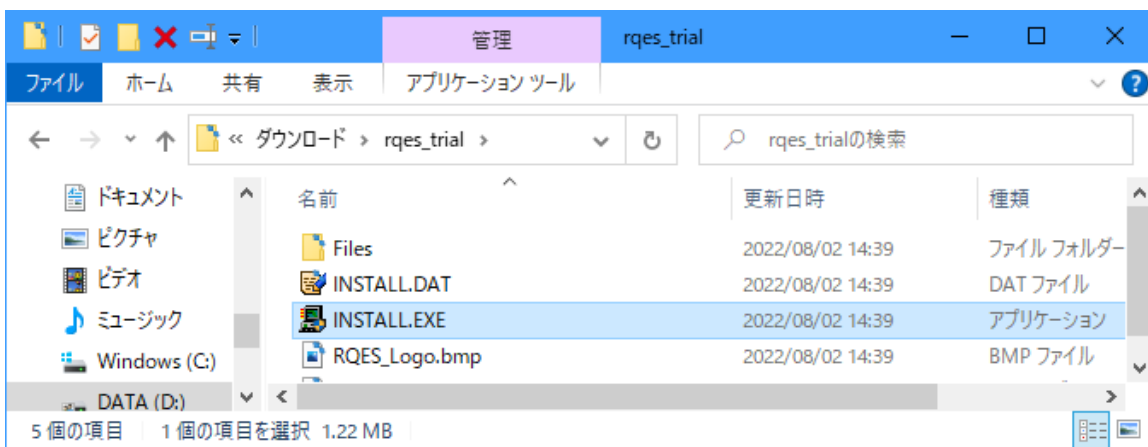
管理 rqes_trial

ファイル ホーム 共有 表示 アプリケーション ツール

« ダウンロード › rqes_trial ›

rqes_trialの検索

ドキュメント
ピクチャ
ビデオ
ミュージック
Windows (C:)
DATA (D:)

| 名前 | 更新日時 | 種類 |
|---|---|---|
| Files | 2022/08/02 14:39 | ファイル フォルダー |
| INSTALL.DAT | 2022/08/02 14:39 | DAT ファイル |
| INSTALL.EXE | 2022/08/02 14:39 | アプリケーション |
| RQES_Logo.bmp | 2022/08/02 14:39 | BMP ファイル |

5 個の項目 1 個の項目を選択 1.22 MB